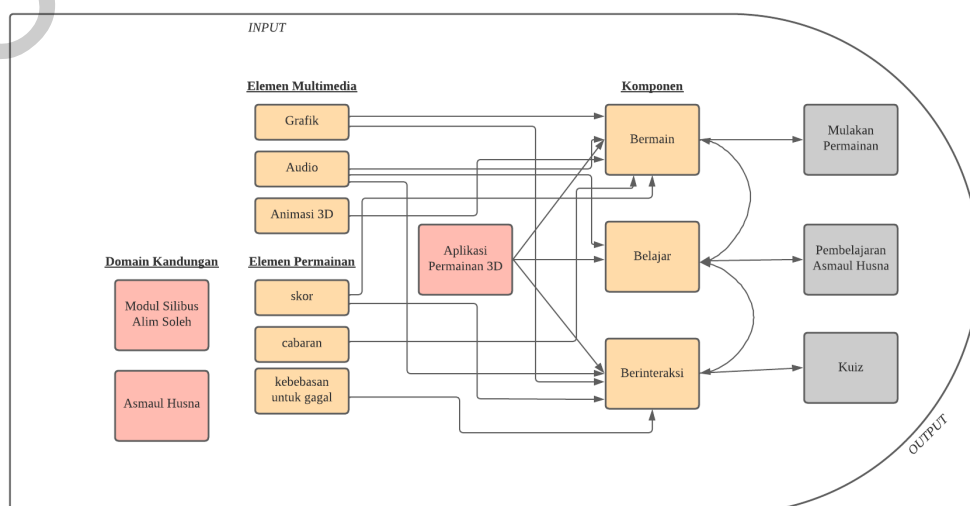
INPUT

Elemen Multimedia

Grafik

Audio

Animasi 3D

Domain Kandungan

Modul Silibus Alim Soleh

Asmaul Husna

Elemen Permainan

skor

cabaran

kebebasan untuk gagal

Aplikasi Permainan 3D

Komponen

Bermain

Belajar

Berinteraksi

Mulakan Permainan

Pembelajaran Asmaul Husna

Kuiz

OUTPUT